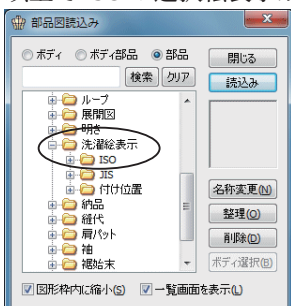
部品図読込み

ボディ ボディ部品 部品

閉じる

検索 クリア

読込み

ループ
展開図
明き
洗濯絵表示
ISO
JIS
付け位置
納品
縫代
肩パット
袖
裾始末

名称変更(N)
整理(O)
削除(D)
ボディ選択(B)

図形枠内に縮小(S) 一覧画面を表示(L)